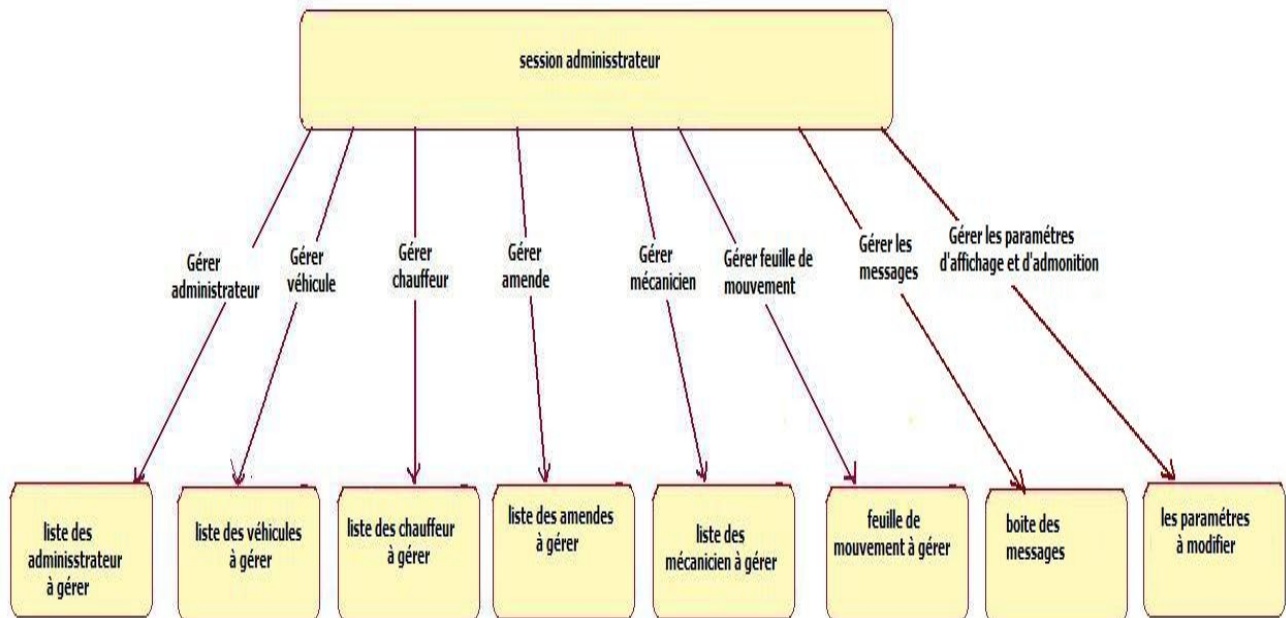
session administrateur

Gérer administrateur

Gérer véhicule

Gérer chauffeur

Gérer amende

Gérer mécanicien

Gérer feuille de mouvement

Gérer les messages

Gérer les paramétres d'affichage et d'admonition

liste des administrateur à gérer

liste des véhicules à gérer

liste des chauffeur à gérer

liste des amendes à gérer

liste des mécanicien à gérer

feuille de mouvement à gérer

boite des messages

les paramétres à modifier